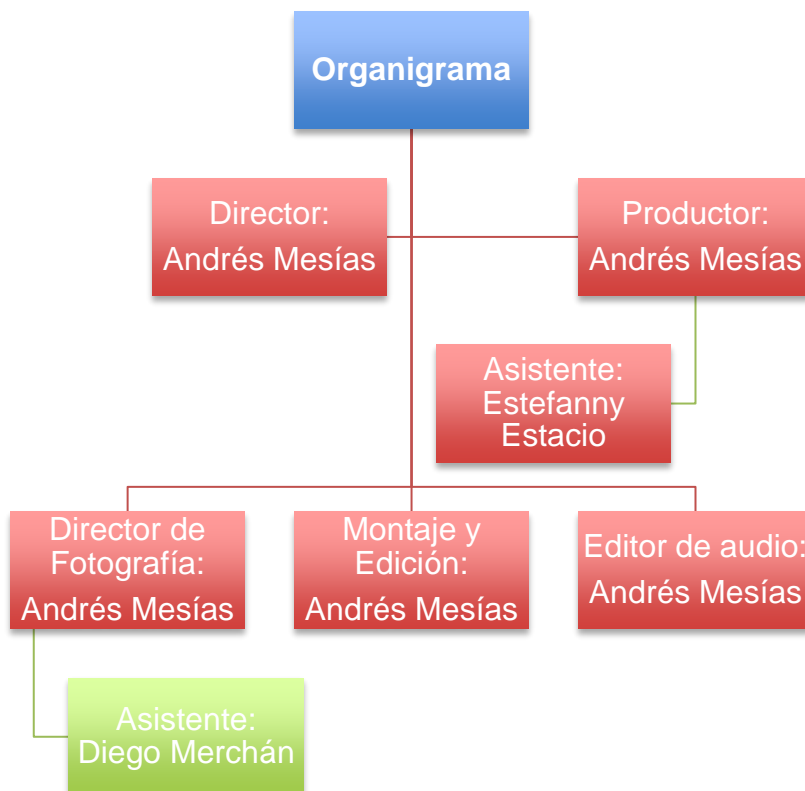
Organigrama

Director:
Andrés Mesías

Productor:
Andrés Mesías

Asistente:
Estefanny
Estacio

Director de
Fotografía:
Andrés Mesías

Montaje y
Edición:
Andrés Mesías

Editor de audio:
Andrés Mesías

Asistente:
Diego Merchán